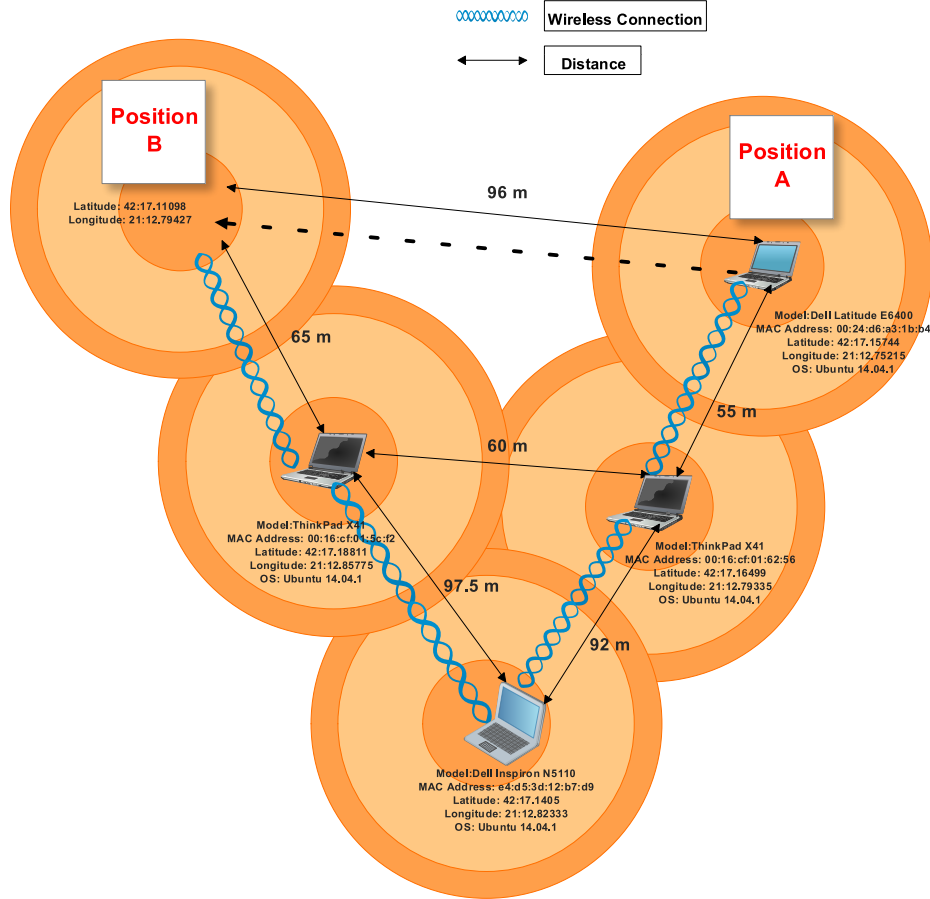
Wireless Connection

Distance

Position B

Latitude: 42:17.11098
Longitude: 21:12.79427

96 m

Position A

Model:Dell Latitude E6400
MAC Address: 00:24:d6:a3:1b:b4
Latitude: 42:17.15744
Longitude: 21:12.75215
OS: Ubuntu 14.04.1

65 m

55 m

60 m

Model:ThinkPad X41
MAC Address: 00:16:cf:01:5c:f2
Latitude: 42:17.18811
Longitude: 21:12.85775
OS: Ubuntu 14.04.1

Model:ThinkPad X41
MAC Address: 00:16:cf:01:62:56
Latitude: 42:17.16499
Longitude: 21:12.79335
OS: Ubuntu 14.04.1

97.5 m

92 m

Model:Dell Inspiron N5110
MAC Address: e4:d5:3d:12:b7:d9
Latitude: 42:17.1405
Longitude: 21:12.82333
OS: Ubuntu 14.04.1